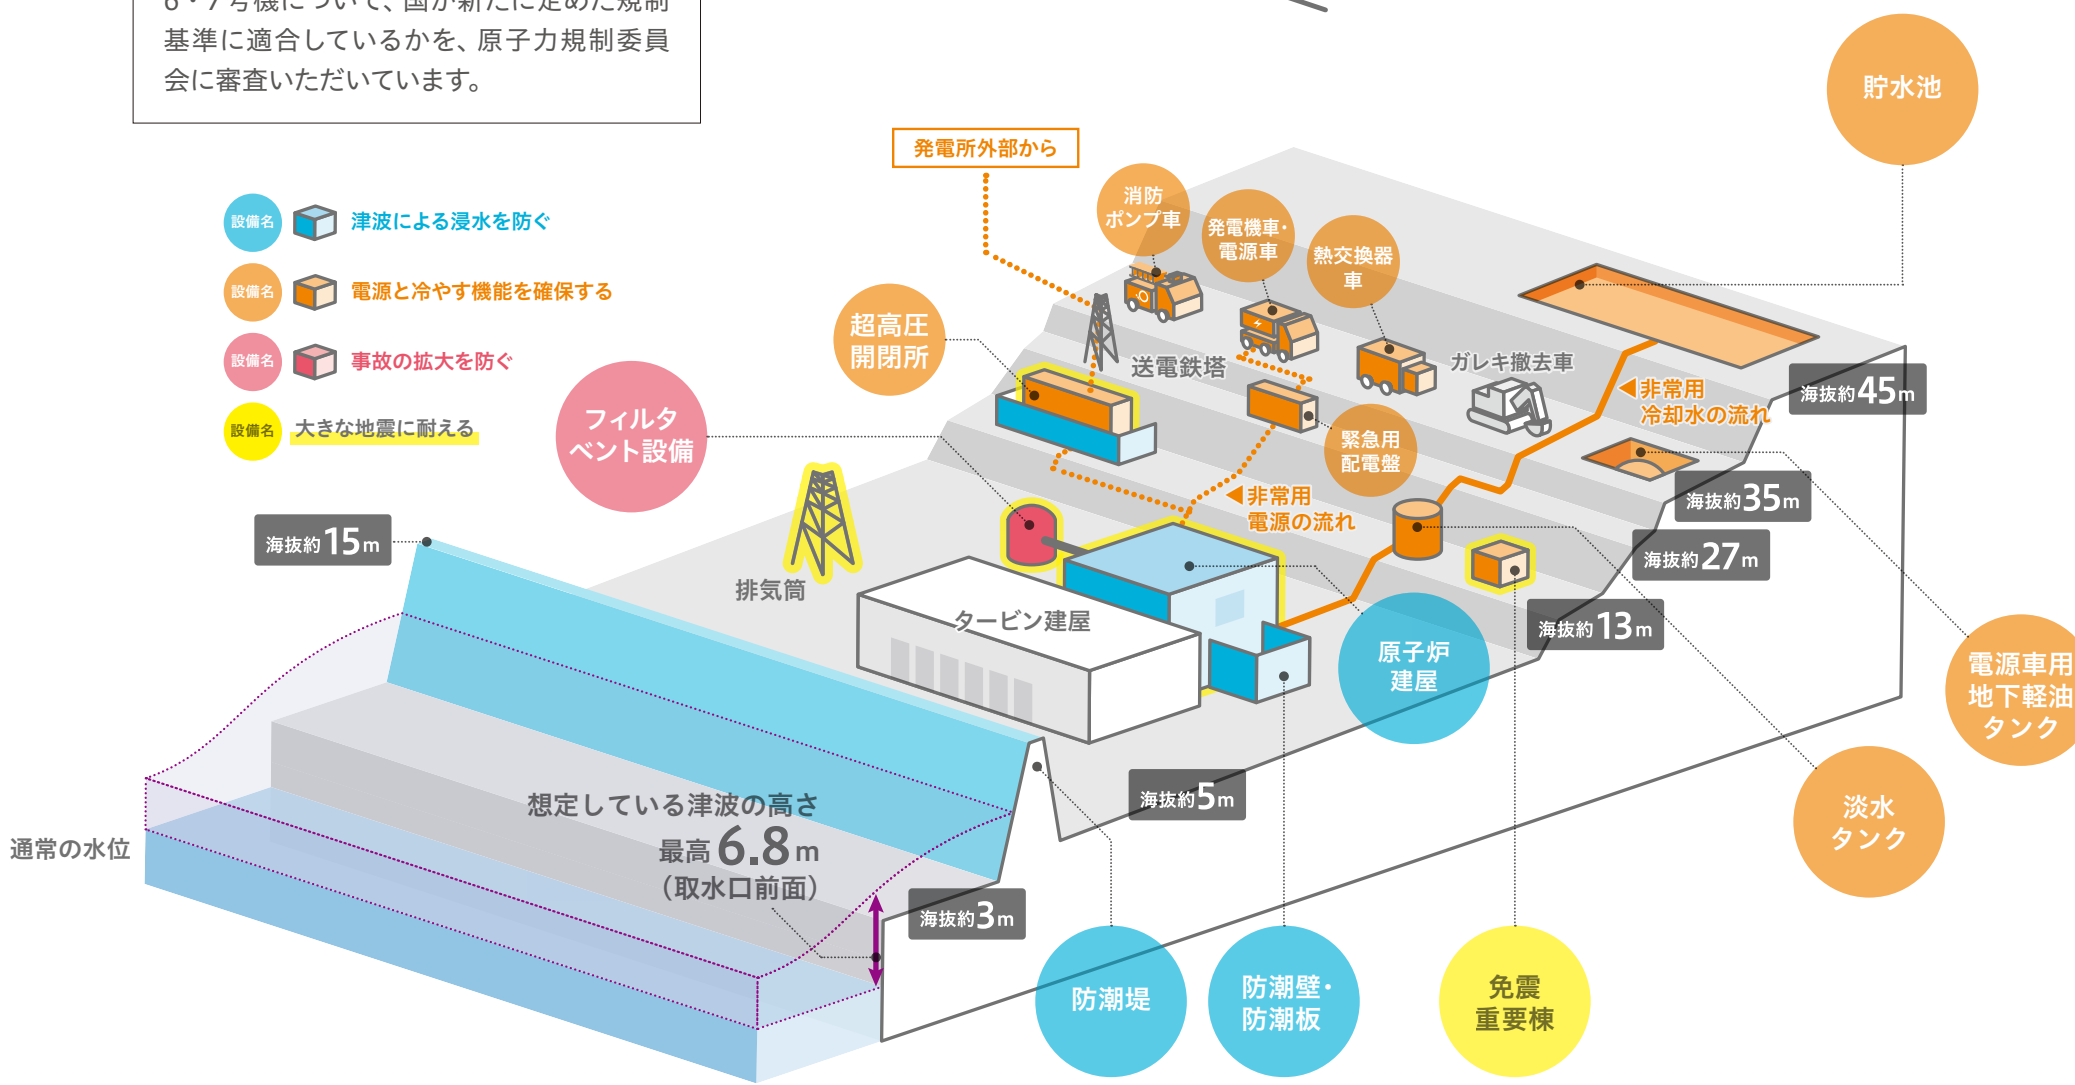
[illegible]基準に適合しているかを、原子力規制委員会に審査いただいています。

設備名 津波による浸水を防ぐ
設備名 電源と冷やす機能を確保する
設備名 事故の拡大を防ぐ
設備名 大きな地震に耐える

発電所外部から
消防ポンプ車
発電機車・電源車
熱交換器車
貯水池
超高圧開閉所
送電鉄塔
ガレキ撤去車
非常用冷却水の流れ
海抜約45m
フィルタベント設備
緊急用配電盤
非常用電源の流れ
海抜約35m
海抜約27m
海抜約15m
排気筒
タービン建屋
原子炉建屋
海抜約13m
電源車用地下軽油タンク
淡水タンク
海抜約5m
通常の水位
想定している津波の高さ
最高6.8m
(取水口前面)
海抜約3m
防潮堤
防潮壁・防潮板
免震重要棟